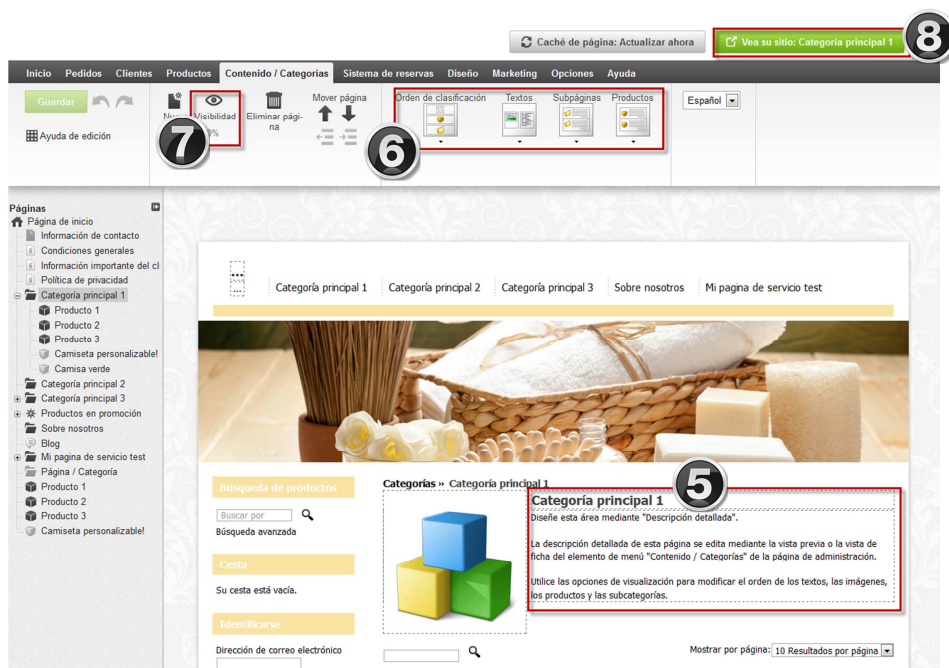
Caché de página: Actualizar ahora

Vea su sitio: Categoria principal 1

8

Inicio Pedidos Clientes Productos Contenido / Categorías Sistema de reservas Diseño Marketing Opciones Ayuda

Guardar

Ayuda de edición

Nu

Visibilidad

%

7

Eliminar página

Mover página

Orden de clasificación

Textos

Subpáginas

Productos

6

Español

Páginas

Página de inicio

Información de contacto

Condiciones generales

Información importante del cl

Política de privacidad

Categoría principal 1

Producto 1

Producto 2

Producto 3

Camiseta personalizable!

Camisa verde

Categoría principal 2

Categoría principal 3

Productos en promoción

Sobre nosotros

Blog

Mi pagina de servicio test

Página / Categoría

Producto 1

Producto 2

Producto 3

Camiseta personalizable!

Categoría principal 1 Categoría principal 2 Categoría principal 3 Sobre nosotros Mi pagina de servicio test

Búsqueda de productos

Buscar por

Búsqueda avanzada

Cesta

Su cesta está vacía.

Identificarse

Dirección de correo electrónico

Categorías » Categoría principal 1

5

Categoría principal 1

Diseñe esta área mediante "Descripción detallada".

La descripción detallada de esta página se edita mediante la vista previa o la vista de ficha del elemento de menú "Contenido / Categorías" de la página de administración.

Utilice las opciones de visualización para modificar el orden de los textos, las imágenes, los productos y las subcategorías.

Mostrar por página: 10 Resultados por página